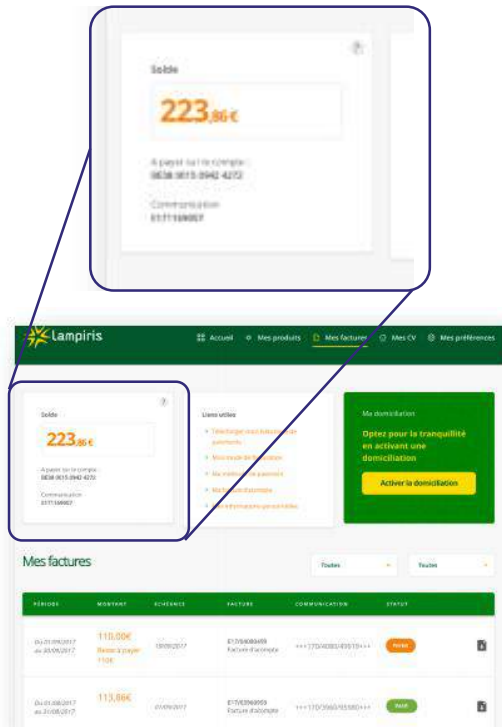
Solde

223,86€

A payer sur le compte :
0838 0015 0942 4272

Communication
0171169007

Lampiris

Accueil Mes produits Mes factures Mes CV Mes préférences

Solde

223,86€

A payer sur le compte :
0838 0015 0942 4272

Communication
0171169007

Liens utiles

Télécharger mon historique de paiements
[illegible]
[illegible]
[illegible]
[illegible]

Ma domiciliation

Optez pour la tranquillité en activant une domiciliation

Activer la domiciliation

Mes factures

Toutes

Toutes

| PÉRIODE | MONTANT | ÉCHÉANCE | FACTURE | COMMUNICATION | STATUT |
|---|---|---|---|---|---|
| Du 01/09/2017 au 30/09/2017 | 110,00€ Restant à payer 110€ | 15/09/2017 | E17/00000059 Facture d'acompte | +++170/4000/45919+++ | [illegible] |
| Du 01/08/2017 au 31/08/2017 | 113,86€ | 01/08/2017 | E17/03960059 Facture d'acompte | +++170/3960/05980+++ | Payé |